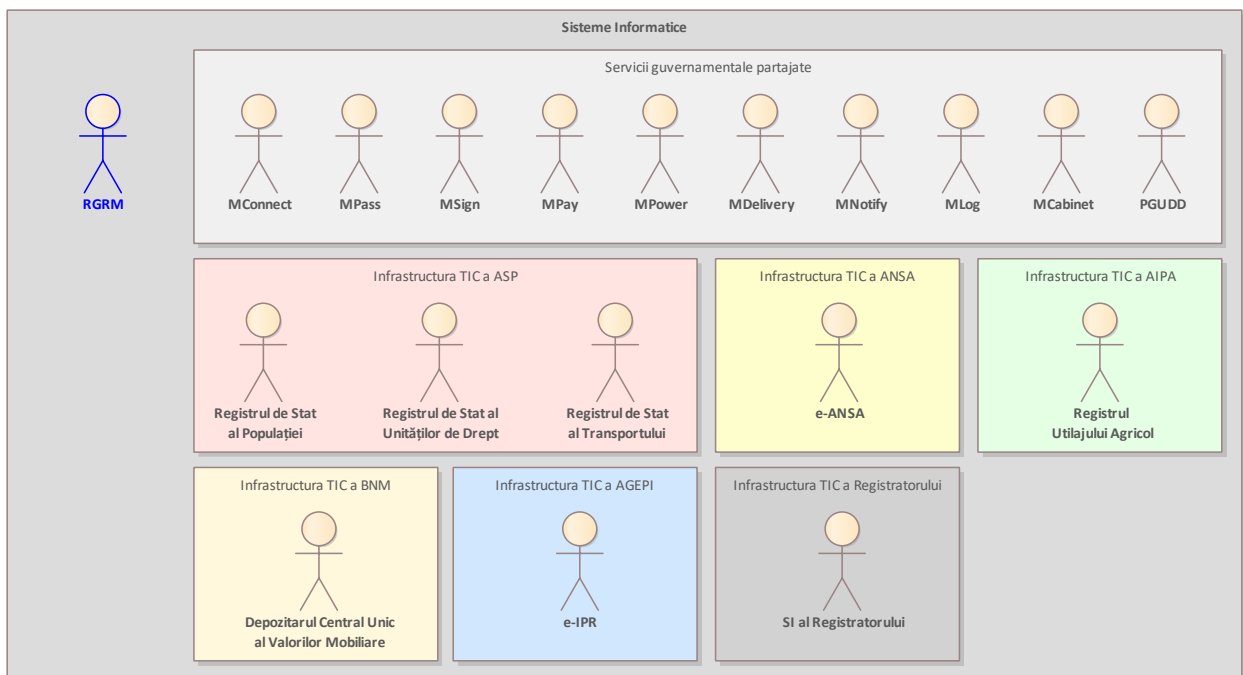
Sisteme Informatice

RGRM

Servicii guvernamentale partajate

MConnect MPass MSign MPay MPower MDelivery MNotify MLog MCabinet PGUDD

Infrastructura TIC a ASP

Registrul de Stat al Populației

Registrul de Stat al Unităților de Drept

Registrul de Stat al Transportului

Infrastructura TIC a ANSA

e-ANSA

Infrastructura TIC a AIPA

Registrul Utilajului Agricol

Infrastructura TIC a BNM

Depozitarul Central Unic al Valorilor Mobiliare

Infrastructura TIC a AGEPI

e-IPR

Infrastructura TIC a Registratorului

SI al Registratorului